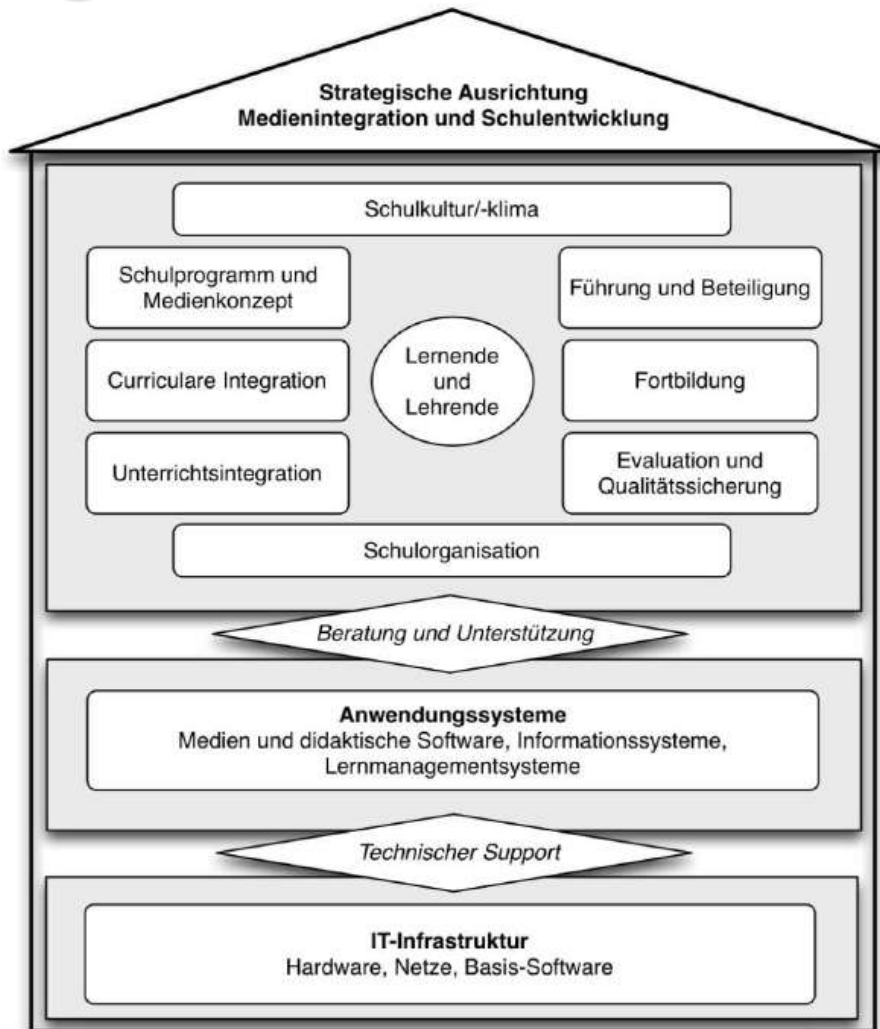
Strategische Ausrichtung
Medienintegration und Schulentwicklung

Schulkultur/-klima

Schulprogramm und Medienkonzept

Führung und Beteiligung

Lernende und Lehrende

Curriculare Integration

Fortbildung

Unterrichtsintegration

Evaluation und Qualitätssicherung

Schulorganisation

Beratung und Unterstützung

Anwendungssysteme
Medien und didaktische Software, Informationssysteme, Lernmanagementsysteme

Technischer Support

IT-Infrastruktur
Hardware, Netze, Basis-Software